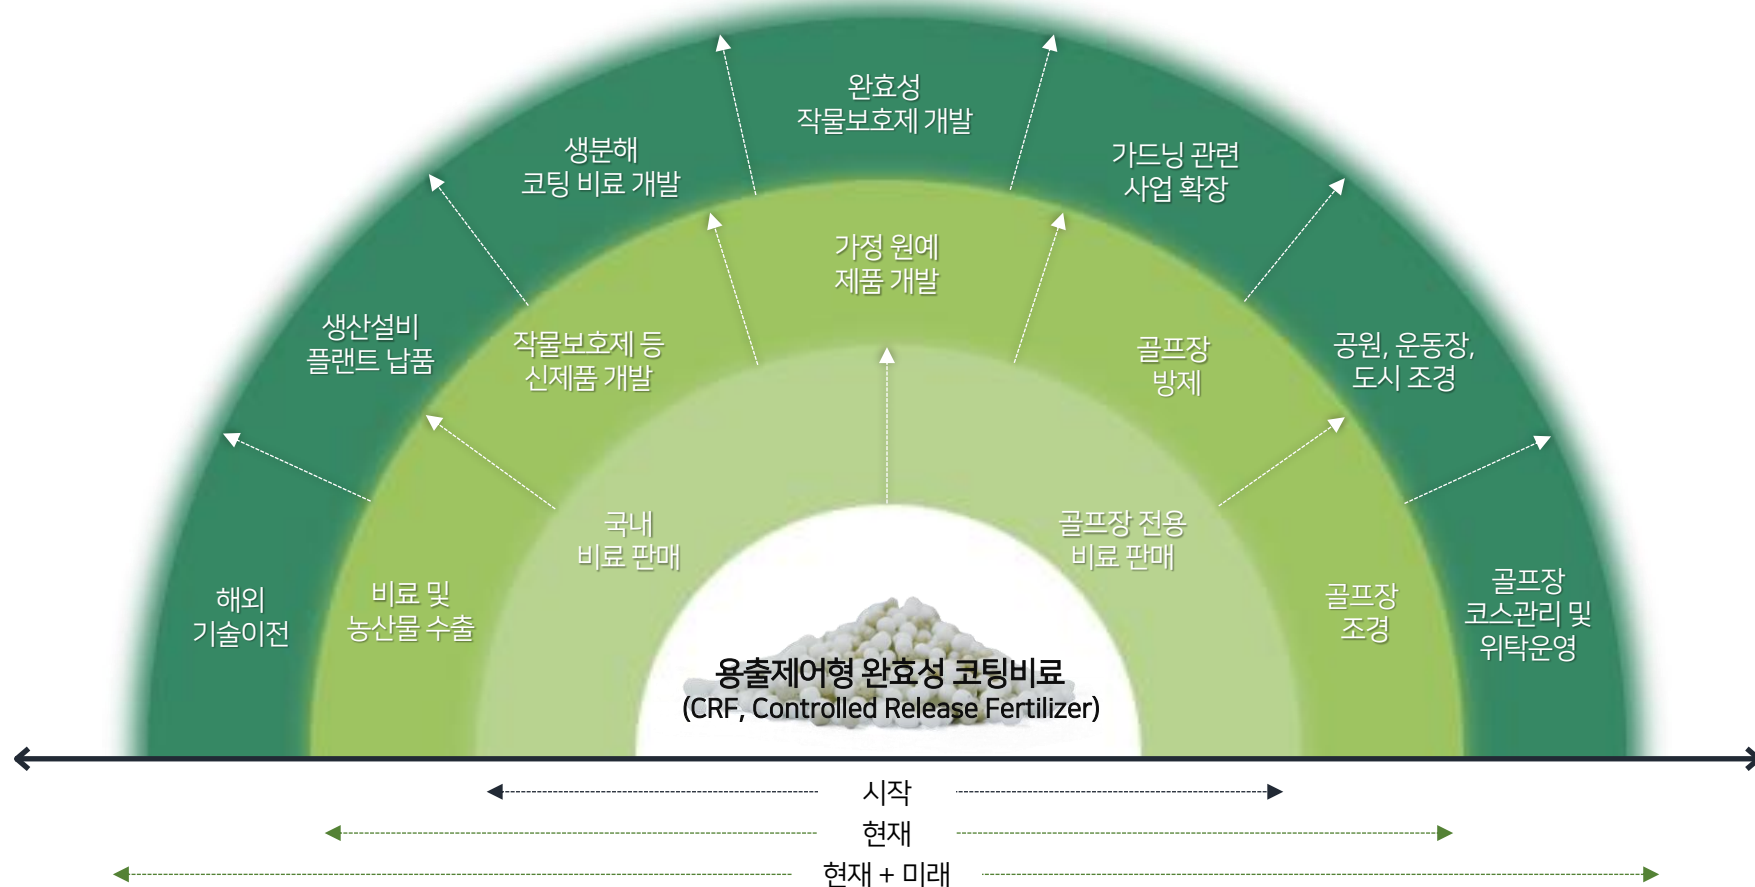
완효성
작물보호제 개발

생분해
코팅 비료 개발

가드닝 관련
사업 확장

가정 원예
제품 개발

생산설비
플랜트 납품

작물보호제 등
신제품 개발

골프장
방제

공원, 운동장,
도시 조경

국내
비료 판매

골프장 전용
비료 판매

해외
기술이전

비료 및
농산물 수출

골프장
조경

골프장
코스관리 및
위탁운영

용출제어형 완효성 코팅비료
(CRF, Controlled Release Fertilizer)

시작

현재

현재 + 미래